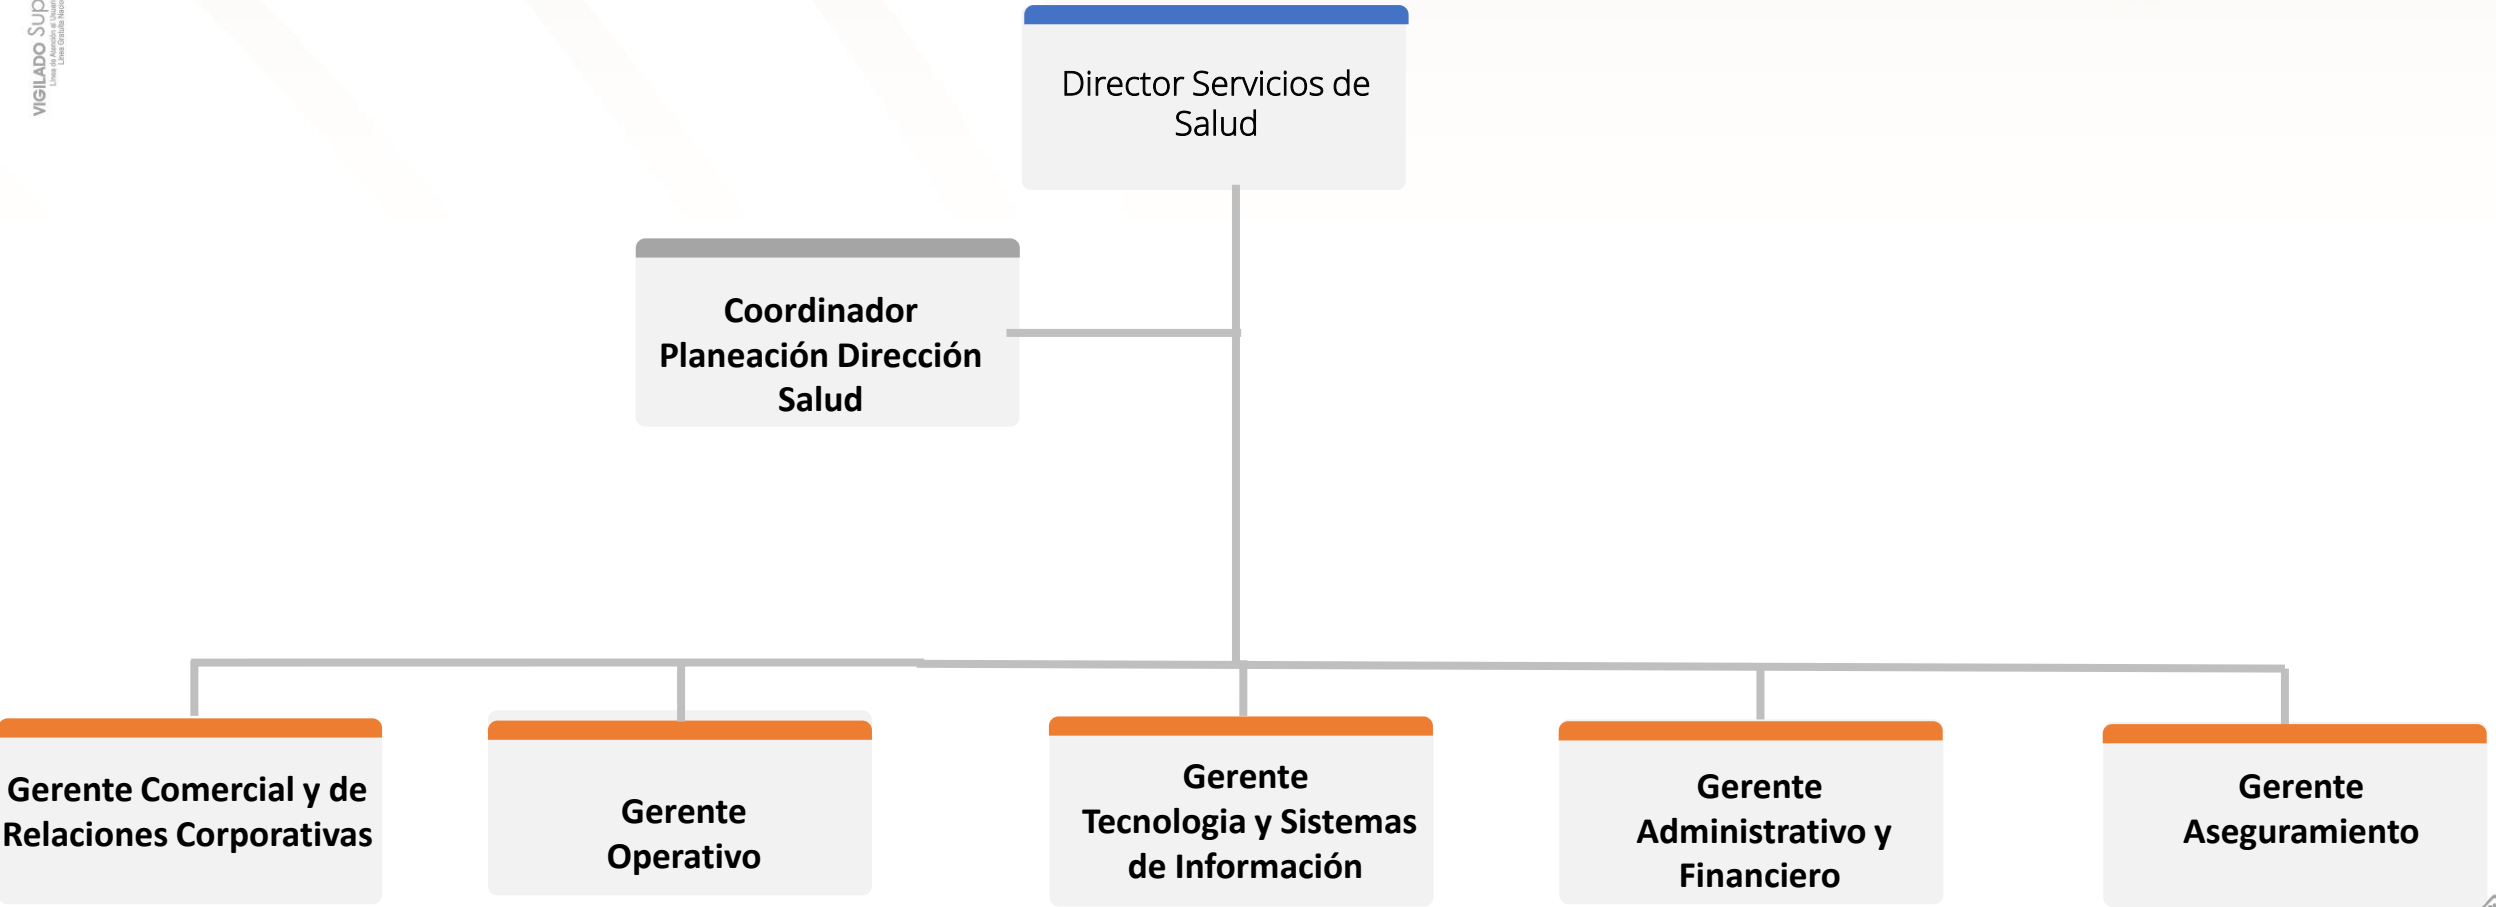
VIGILADO Sup

Director Servicios de Salud

Coordinador Planeación Dirección Salud

Gerente Comercial y de Relaciones Corporativas

Gerente Operativo

Gerente Tecnologia y Sistemas de Información

Gerente Administrativo y Financiero

Gerente Aseguramiento